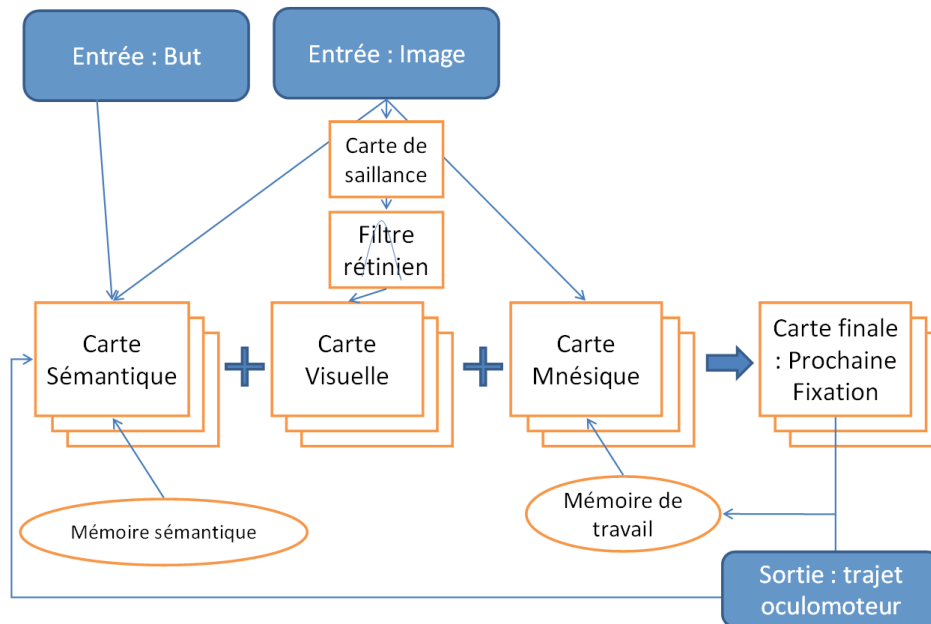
Entrée : But

Entrée : Image

Carte de saillance

Filtre rétinien

Carte Sémantique

+

Carte Visuelle

+

Carte Mnésique

Carte finale : Prochaine Fixation

Mémoire sémantique

Mémoire de travail

Sortie : trajet oculomoteur